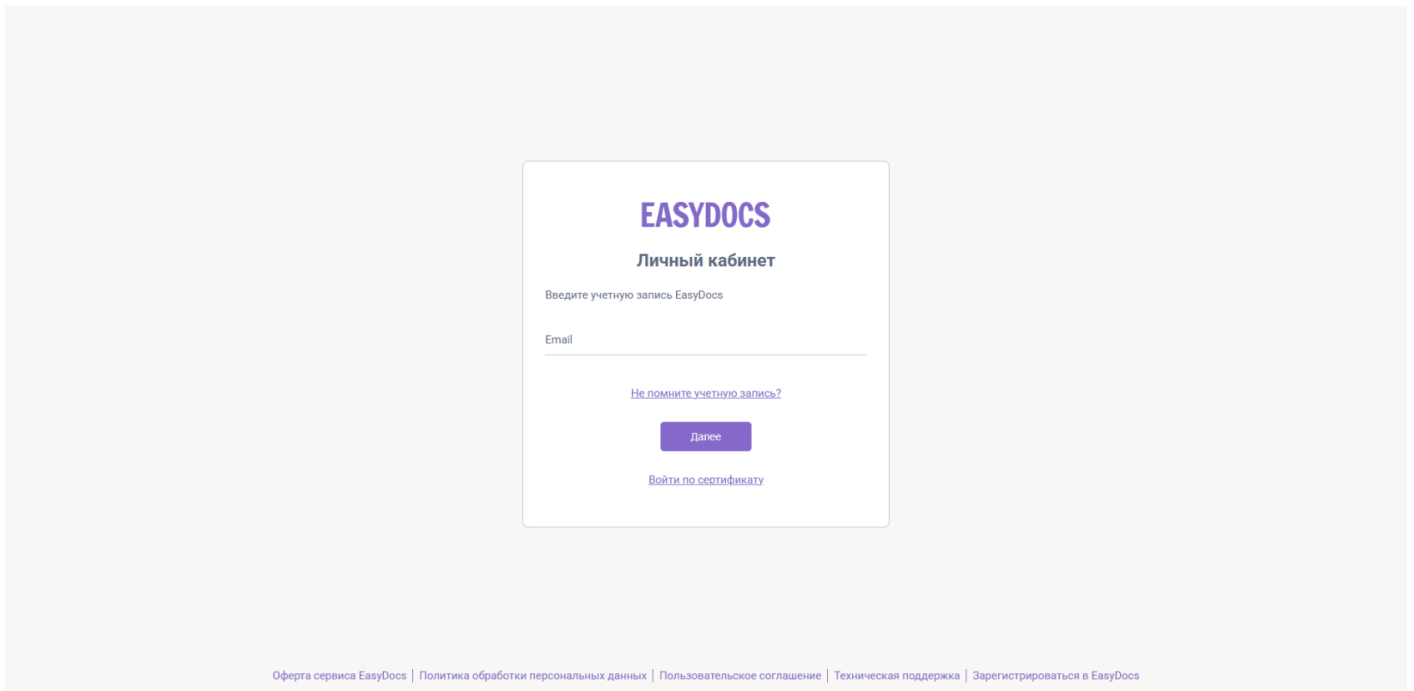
EASYDOCS

Личный кабинет

Введите учетную запись EasyDocs

Email

Не помните учетную запись?

Далее

Войти по сертификату

Оферта сервиса EasyDocs | Политика обработки персональных данных | Пользовательское соглашение | Техническая поддержка | Зарегистрироваться в EasyDocs